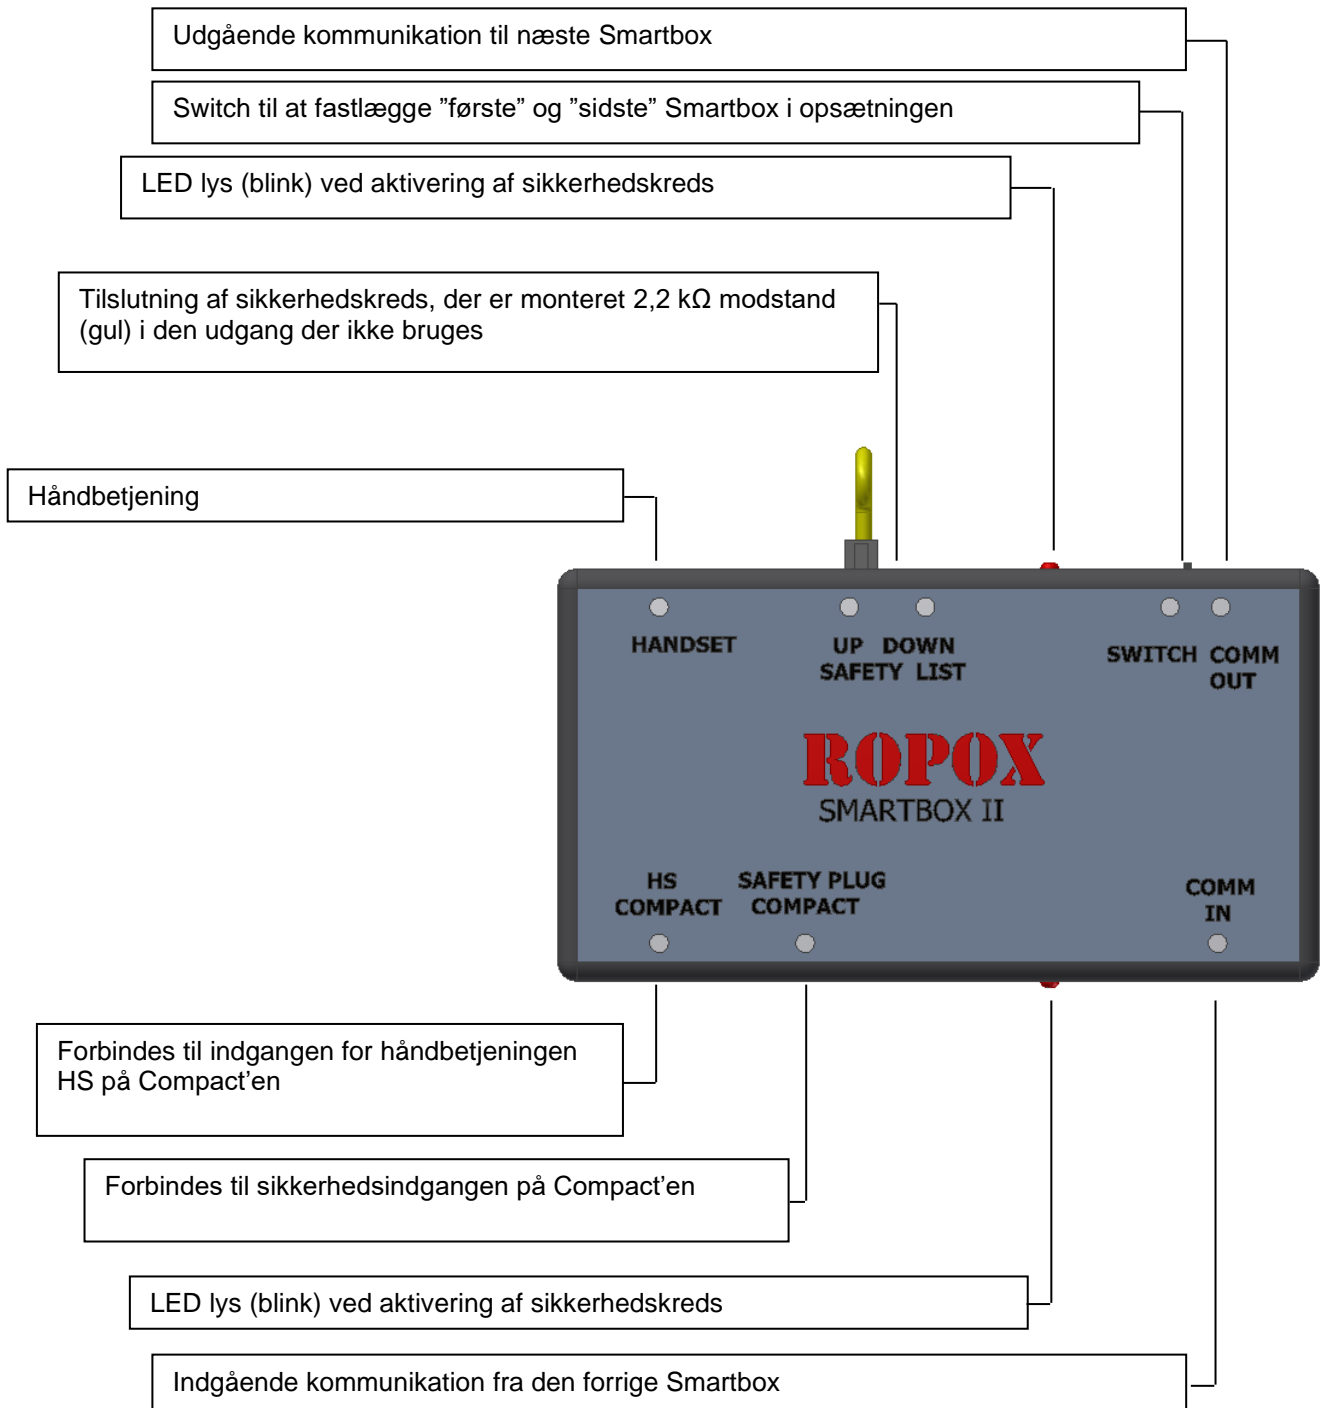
Udgående kommunikation til næste Smartbox

Switch til at fastlægge ”første” og ”sidste” Smartbox i opsætningen

LED lys (blink) ved aktivering af sikkerhedskreds

Tilslutning af sikkerhedskreds, der er monteret 2,2 kΩ modstand (gul) i den udgang der ikke bruges

Håndbetjening

HANDSET

UP SAFETY

DOWN LIST

SWITCH

COMM OUT

ROPOX

SMARTBOX II

HS COMPACT

SAFETY PLUG COMPACT

COMM IN

Forbindes til indgangen for håndbetjeningen HS på Compact’en

Forbindes til sikkerhedsindgangen på Compact’en

LED lys (blink) ved aktivering af sikkerhedskreds

Indgående kommunikation fra den forrige Smartbox